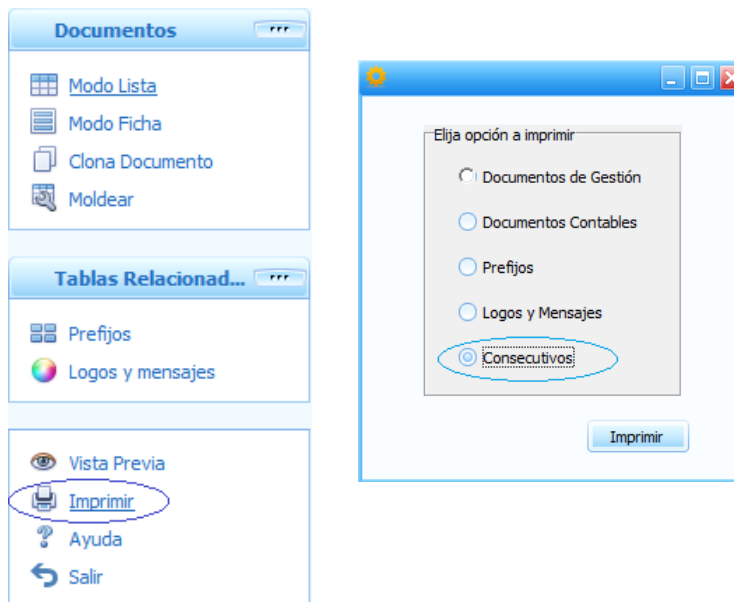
Documentos

Modo Lista
Modo Ficha
Clona Documento
Moldear

Tablas Relacionad...

Prefijos
Logos y mensajes

Vista Previa
Imprimir
Ayuda
Salir

Elija opción a imprimir

Documentos de Gestión
Documentos Contables
Prefijos
Logos y Mensajes
Consecutivos

Imprimir